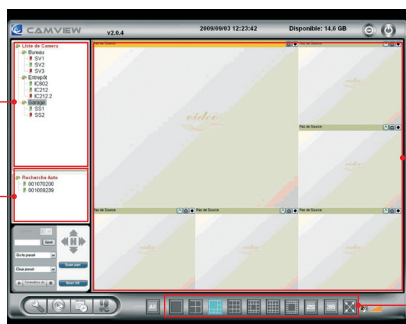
CAMVIEW v2.6.4 2009/09/03 12:23:42 Disponible: 14,6 GB

Liste de Camera
Bureau
SV1
SV2
SV3
Entrepôt
IC502
IC212
IC212.2
Garage
SS1
SS2

Recherche Auto
001070200
001058229

Pas de Source
Pas de Source
Pas de Source
Pas de Source
Pas de Source
Pas de Source